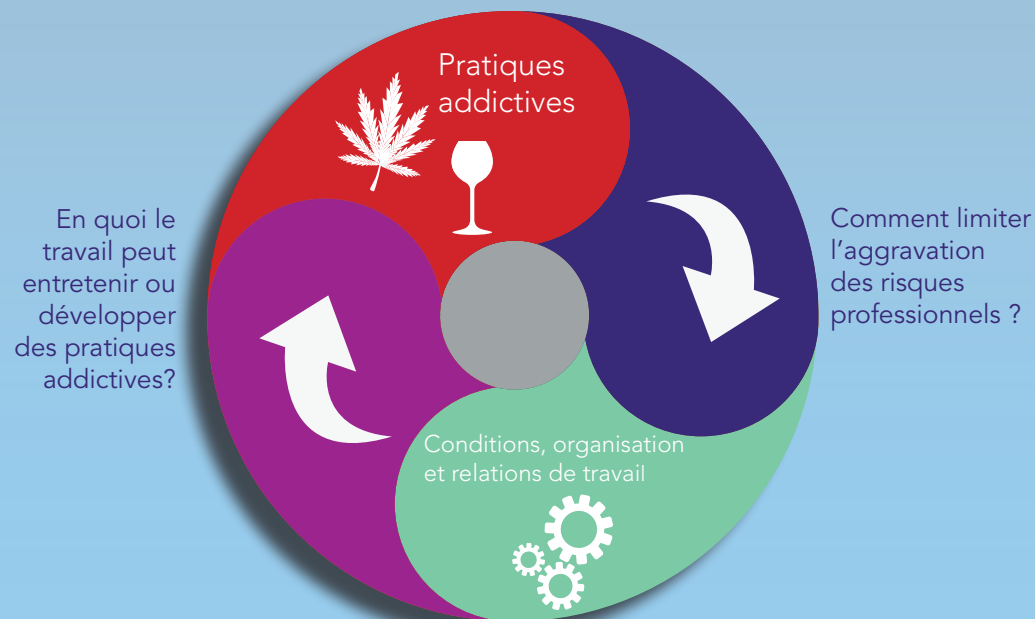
Pratiques addictives

En quoi le travail peut entretenir ou développer des pratiques addictives?

Comment limiter l'aggravation des risques professionnels ?

Conditions, organisation et relations de travail